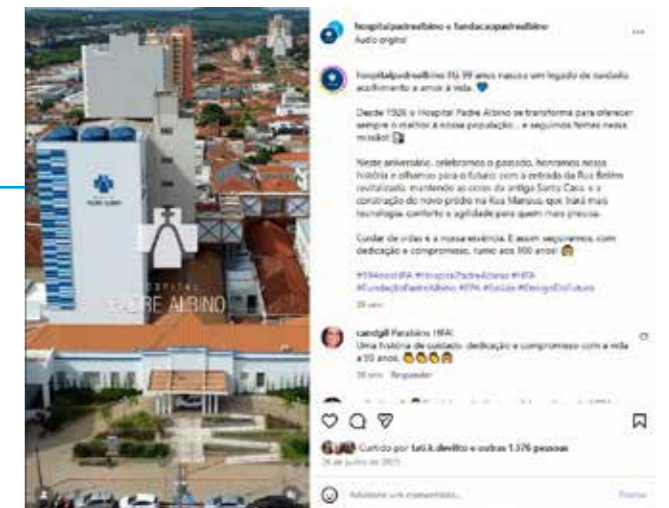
HOSPITAL
PADRE ALBINO

hospitalpadrealbino e fundacaopadrealbino
Áudio original

hospitalpadrealbino Há 99 anos nascia um legado de cuidado, acolhimento e amor à vida. 💙

Desde 1926 o Hospital Padre Albino se transforma para oferecer sempre o melhor à nossa população... e seguimos firmes nessa missão! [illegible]

Neste aniversário, celebramos o passado, honramos nossa história e olhamos para o futuro: com a entrada da Rua Bahia revitalizada, mantendo as cores da antiga Santa Casa, e a construção do novo prédio na Rua Manaus, que trará mais tecnologia, conforto e agilidade para quem mais precisa.

Cuidar de vidas é a nossa essência. E assim seguiremos, com dedicação e compromisso, rumo aos 100 anos! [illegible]

#99AnosHPA #HospitalPadreAlbino #HPA #FundaçãoPadreAlbino #FPA #Saúde #DesignDoFuturo
2 sem

caedgll Parabéns HPA!
Uma história de cuidado, dedicação e compromisso com a vida a 99 anos. 👏👏👏
2 sem Responder

Curtido por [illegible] e outras 1.376 pessoas
26 de julho de 2025

Adicione um comentário...
Postar